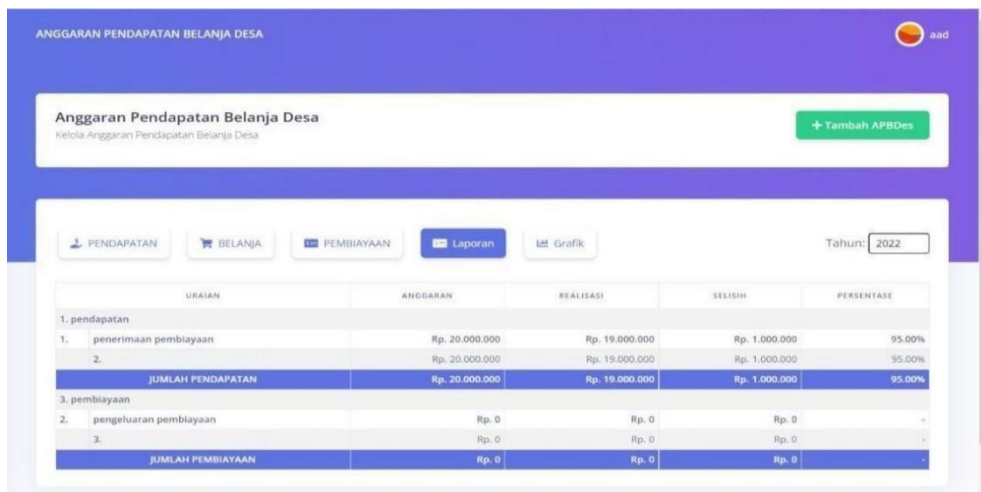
ANGGARAN PENDAPATAN BELANJA DESA

aad

Anggaran Pendapatan Belanja Desa
Kelola Anggaran Pendapatan Belanja Desa

+ Tambah APBDes

PENDAPATAN | BELANJA | PEMBIAYAAN | Laporan | Grafik

Tahun: 2022

| URAIAN | | ANGGARAN | REALISASI | SELISIH | PERSENTASE |
|---|---|---|---|---|---|
| 1. pendapatan | | | | | |
| 1. | penerimaan pembiayaan | Rp. 20.000.000 | Rp. 19.000.000 | Rp. 1.000.000 | 95.00% |
| | 2. | Rp. 20.000.000 | Rp. 19.000.000 | Rp. 1.000.000 | 95.00% |
| | JUMLAH PENDAPATAN | Rp. 20.000.000 | Rp. 19.000.000 | Rp. 1.000.000 | 95.00% |
| 3. pembiayaan | | | | | |
| 2. | pengeluaran pembiayaan | Rp. 0 | Rp. 0 | Rp. 0 | - |
| | 3. | Rp. 0 | Rp. 0 | Rp. 0 | - |
| | JUMLAH PEMBIAYAAN | Rp. 0 | Rp. 0 | Rp. 0 | - |